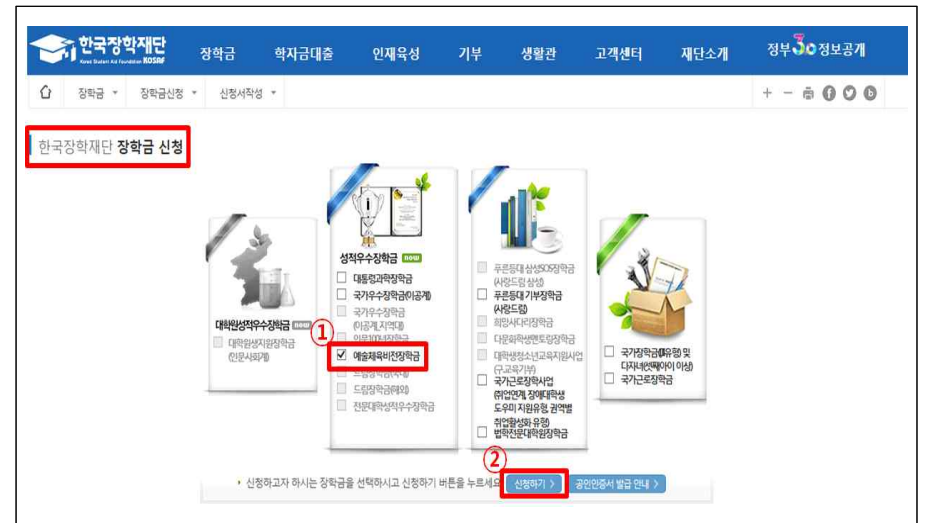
한국장학재단 Korea Student Aid Foundation KOSAF 장학금 학자금대출 인재육성 기부 생활관 고객센터 재단소개 정부3.0 정보공개

장학금 ▾ 장학금신청 ▾ 신청서작성 ▾

+ − 

한국장학재단 장학금 신청

대학원성적우수장학금 new
대학원생지원장학금 (인문사회계)

성적우수장학금 new
대통령과학장학금
국가우수장학금(이공계)
국가우수장학금 (이공계 지역대)
이공계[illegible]
① 예술체육비전장학금
드림장학금(국내)
드림장학금(해외)
전문대학성적우수장학금

푸른등대 삼성SOS장학금 (사랑드림 삼성)
푸른등대 기부장학금 (사랑드림)
희망사다리장학금
다문화탈북학생멘토링장학금
대학생청소년교육지원사업 (구 교육기부)
국가근로장학사업 (취업연계, 장애대학생 도우미 지원유형, 권역별 취업활성화 유형)
법학전문대학원장학금

국가장학금(Ⅰ유형) 및 다자녀(셋째아이 이상)
국가근로장학금

• 신청하고자 하시는 장학금을 선택하시고 신청하기 버튼을 누르세요 ② 신청하기 > 공인인증서 발급 안내 >